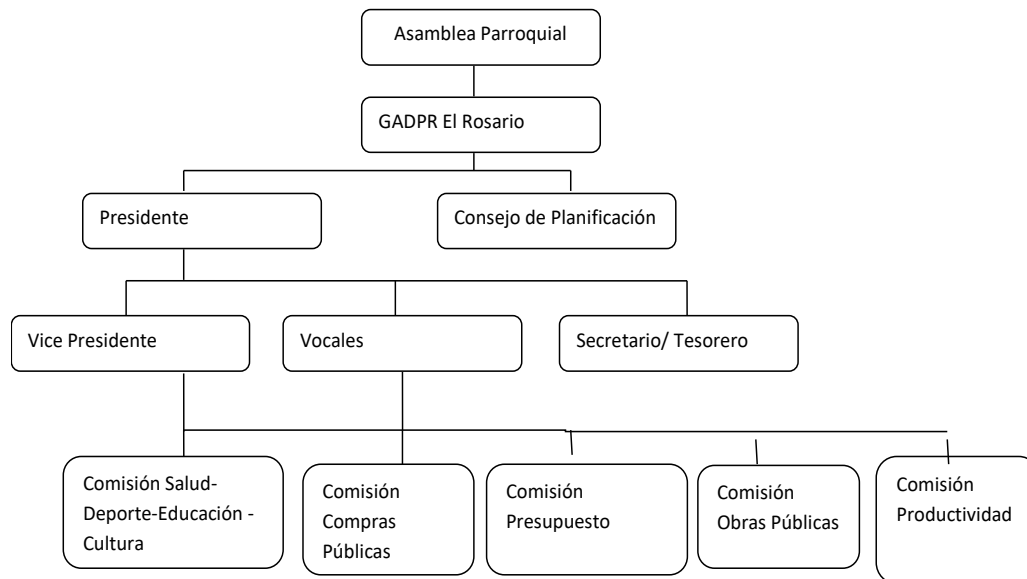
Asamblea Parroquial

GADPR El Rosario

Presidente

Consejo de Planificación

Vice Presidente

Vocales

Secretario/ Tesorero

Comisión Salud-Deporte-Educación - Cultura

Comisión Compras Públicas

Comisión Presupuesto

Comisión Obras Públicas

Comisión Productividad